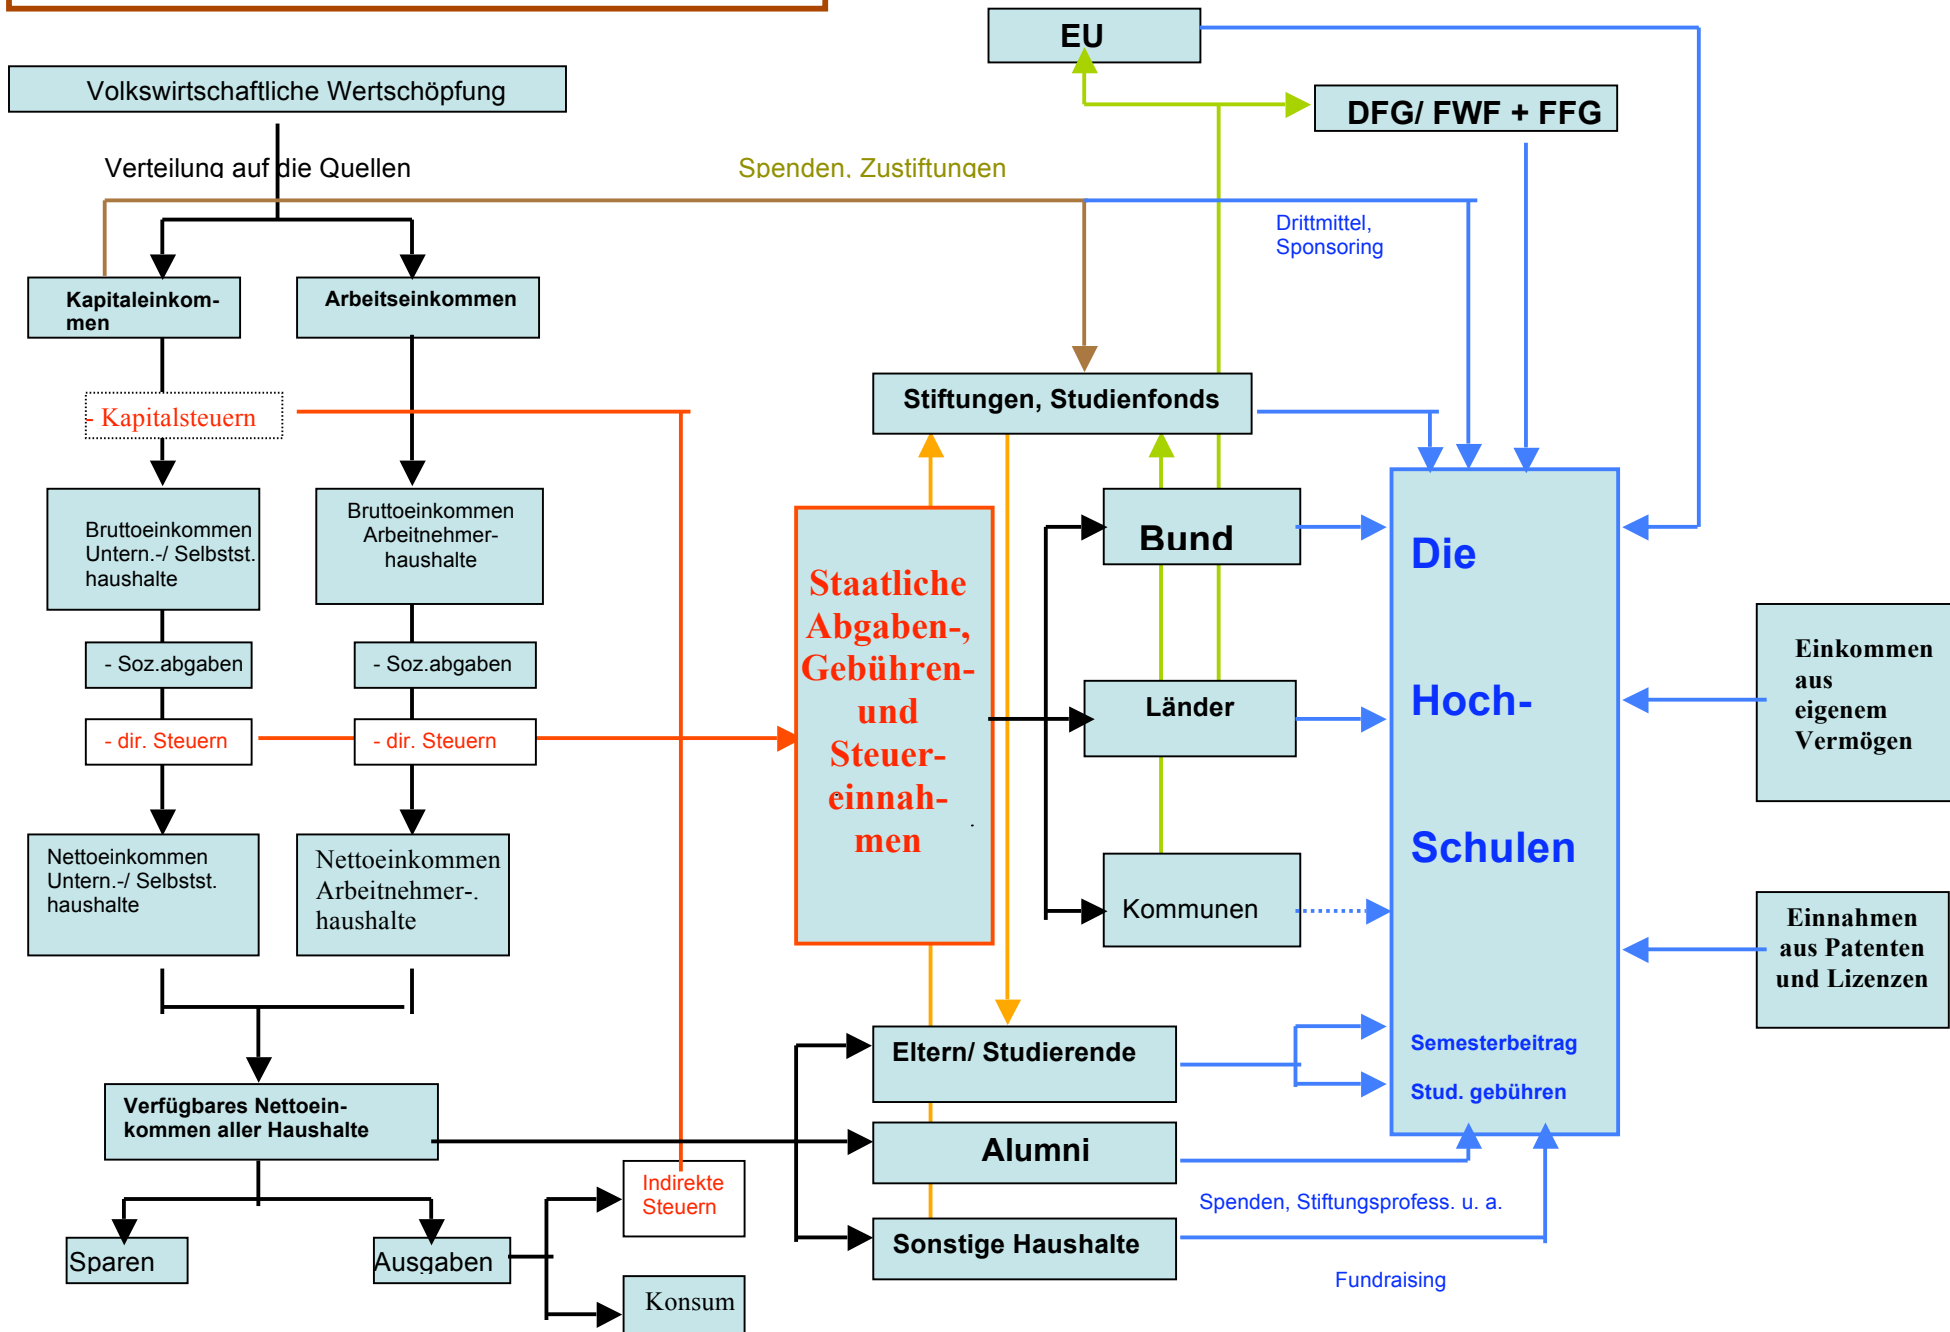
EU

DFG/ FWF + FFG

Volkswirtschaftliche Wertschöpfung

Verteilung auf die Quellen

Spenden, Zustiftungen

Drittmittel, Sponsoring

Kapitaleinkommen

Arbeitseinkommen

- Kapitalsteuern

Stiftungen, Studienfonds

Bruttoeinkommen Untern.-/ Selbstst. haushalte

Bruttoeinkommen Arbeitnehmerhaushalte

Staatliche Abgaben-, Gebühren- und Steuereinnahmen

Bund

Die

Hoch-

Schulen

- Soz.abgaben

- Soz.abgaben

Einkommen aus eigenem Vermögen

Länder

- dir. Steuern

- dir. Steuern

Nettoeinkommen Untern.-/ Selbstst. haushalte

Nettoeinkommen Arbeitnehmer-. haushalte

Kommunen

Einnahmen aus Patenten und Lizenzen

Eltern/ Studierende

Semesterbeitrag

Stud. gebühren

Verfügbares Nettoeinkommen aller Haushalte

Alumni

Indirekte Steuern

Spenden, Stiftungsprofess. u. a.

Sparen

Ausgaben

Sonstige Haushalte

Konsum

Fundraising